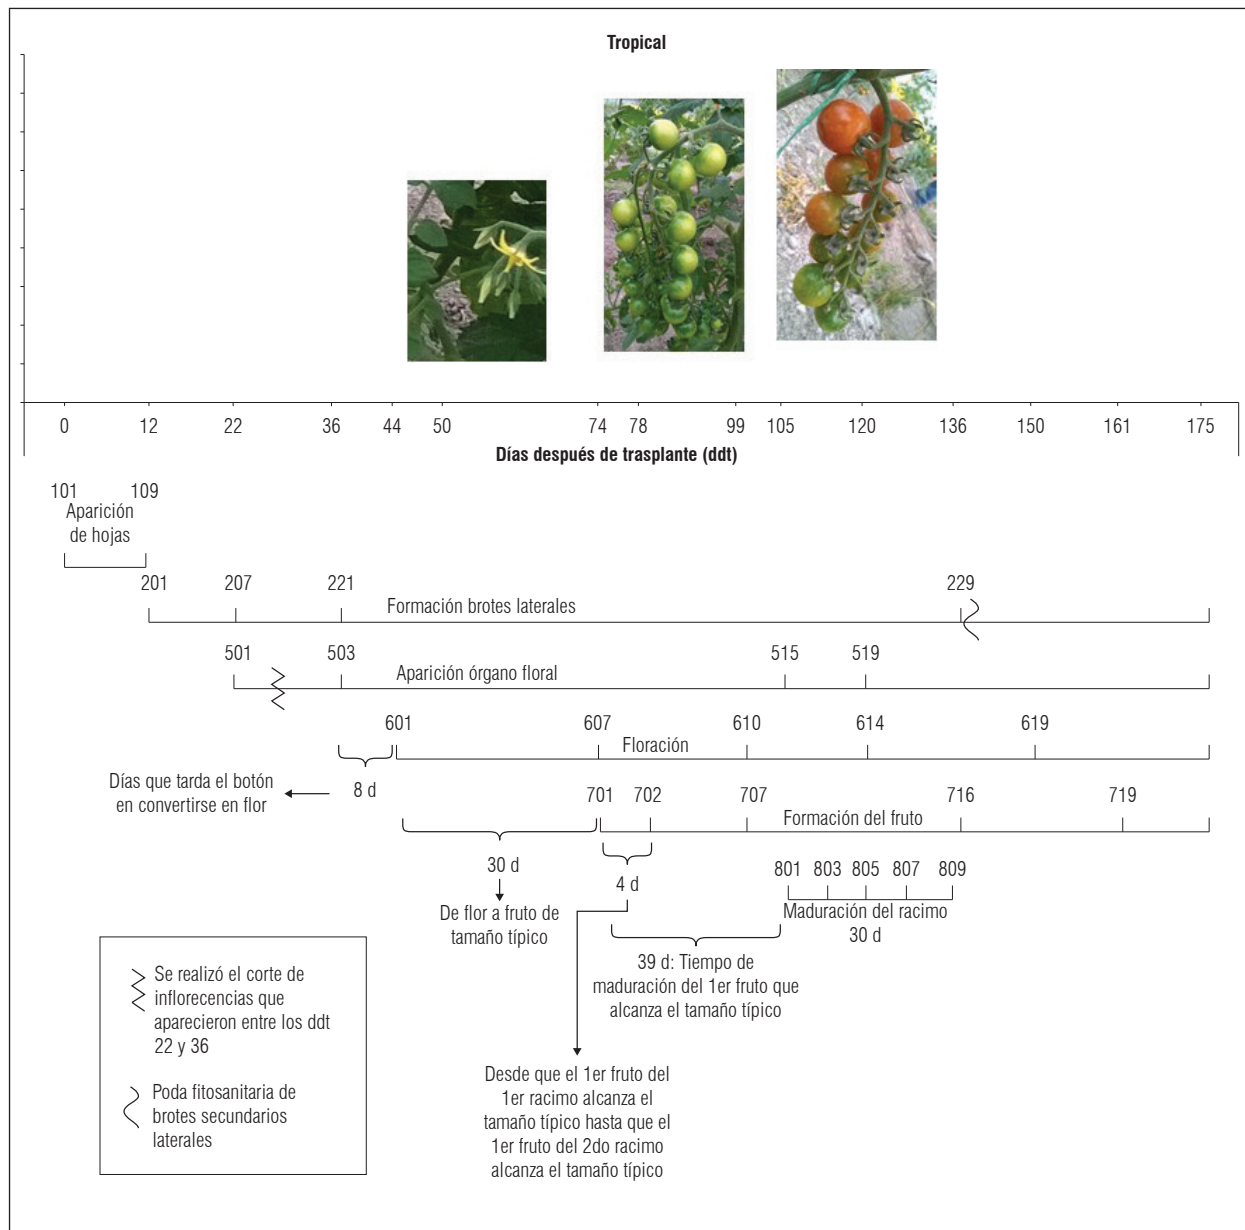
Tropical

0 12 22 36 44 50 74 78 99 105 120 136 150 161 175

Días después de trasplante (ddt)

101 109
Aparición de hojas

201 207 221 229
Formación brotes laterales

501 503 515 519
Aparición órgano floral

601 607 610 614 619
Floración

Días que tarda el botón en convertirse en flor

8 d

701 702 707 716 719
Formación del fruto

30 d
De flor a fruto de tamaño típico

4 d

801 803 805 807 809
Maduración del racimo
30 d

39 d: Tiempo de maduración del 1er fruto que alcanza el tamaño típico

Desde que el 1er fruto del 1er racimo alcanza el tamaño típico hasta que el 1er fruto del 2do racimo alcanza el tamaño típico

Se realizó el corte de inflorecencias que aparecieron entre los ddt 22 y 36

Poda fitosanitaria de brotes secundarios laterales